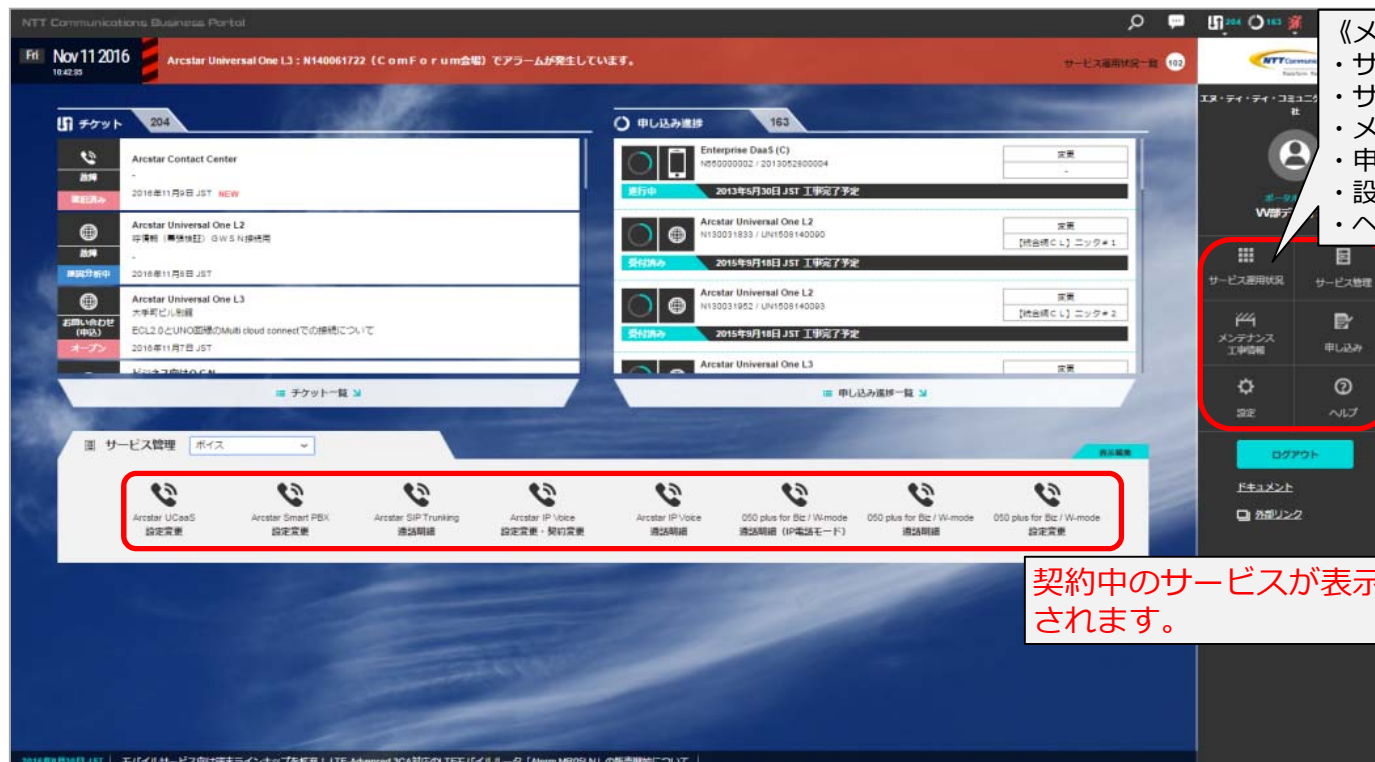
NTT Communications Business Portal

204 163

Fri Nov 11 2016
10:42:05

Arcstar Universal One L3：N140061722（ComForum会場）でアラームが発生しています。

サービス運用状況一覧 102

チケット 204

Arcstar Contact Center
故障
-
2016年11月9日 JST NEW
確認済み

Arcstar Universal One L2
平塚局（専用線型）GWSN接続用
故障
-
原因分析中 2016年11月8日 JST

Arcstar Universal One L3
大手町ビル別館
お問い合わせ（申込）
ECL2.0とUNO回線のMulti cloud connectでの接続について
オープン 2016年11月7日 JST

ビジネス向けOCN

チケット一覧

申し込み進捗 163

Enterprise DaaS (C)
N660000002 / 2013052800004
変更
-
進行中 2013年5月30日 JST 工事完了予定

Arcstar Universal One L2
N130031933 / UN1508140090
変更
【統合網CL】ニック＃1
受付済み 2015年9月18日 JST 工事完了予定

Arcstar Universal One L2
N130031952 / UN1508140093
変更
【統合網CL】ニック＃2
受付済み 2015年9月18日 JST 工事完了予定

Arcstar Universal One L3
変更

申し込み進捗一覧

サービス管理 ボイス

表示編集

Arcstar UCaaS
設定変更

Arcstar Smart PBX
設定変更

Arcstar SIP Trunking
通話明細

Arcstar IP Voice
設定変更・契約変更

Arcstar IP Voice
通話明細

050 plus for Biz / W-mode
通話明細（IP電話モード）

050 plus for Biz / W-mode
通話明細

050 plus for Biz / W-mode
設定変更

契約中のサービスが表示
されます。

《メ
・サ
・サ
・メ
・申
・設
・ヘ

NTT Communi

エヌ・ティ・ティ・コミュニ
社

ポータ
W部デ

サービス運用状況
サービス管理
メンテナンス
工事情報
申し込み
設定
ヘルプ

ログアウト

ドキュメント

外部リンク

2016年8月30日 JST | モバイルサービス向け端末ラインナップを拡充！LTE-Advanced 3CA対応のLTEモバイルルータ「Aterm MR05LN」の販売開始について |